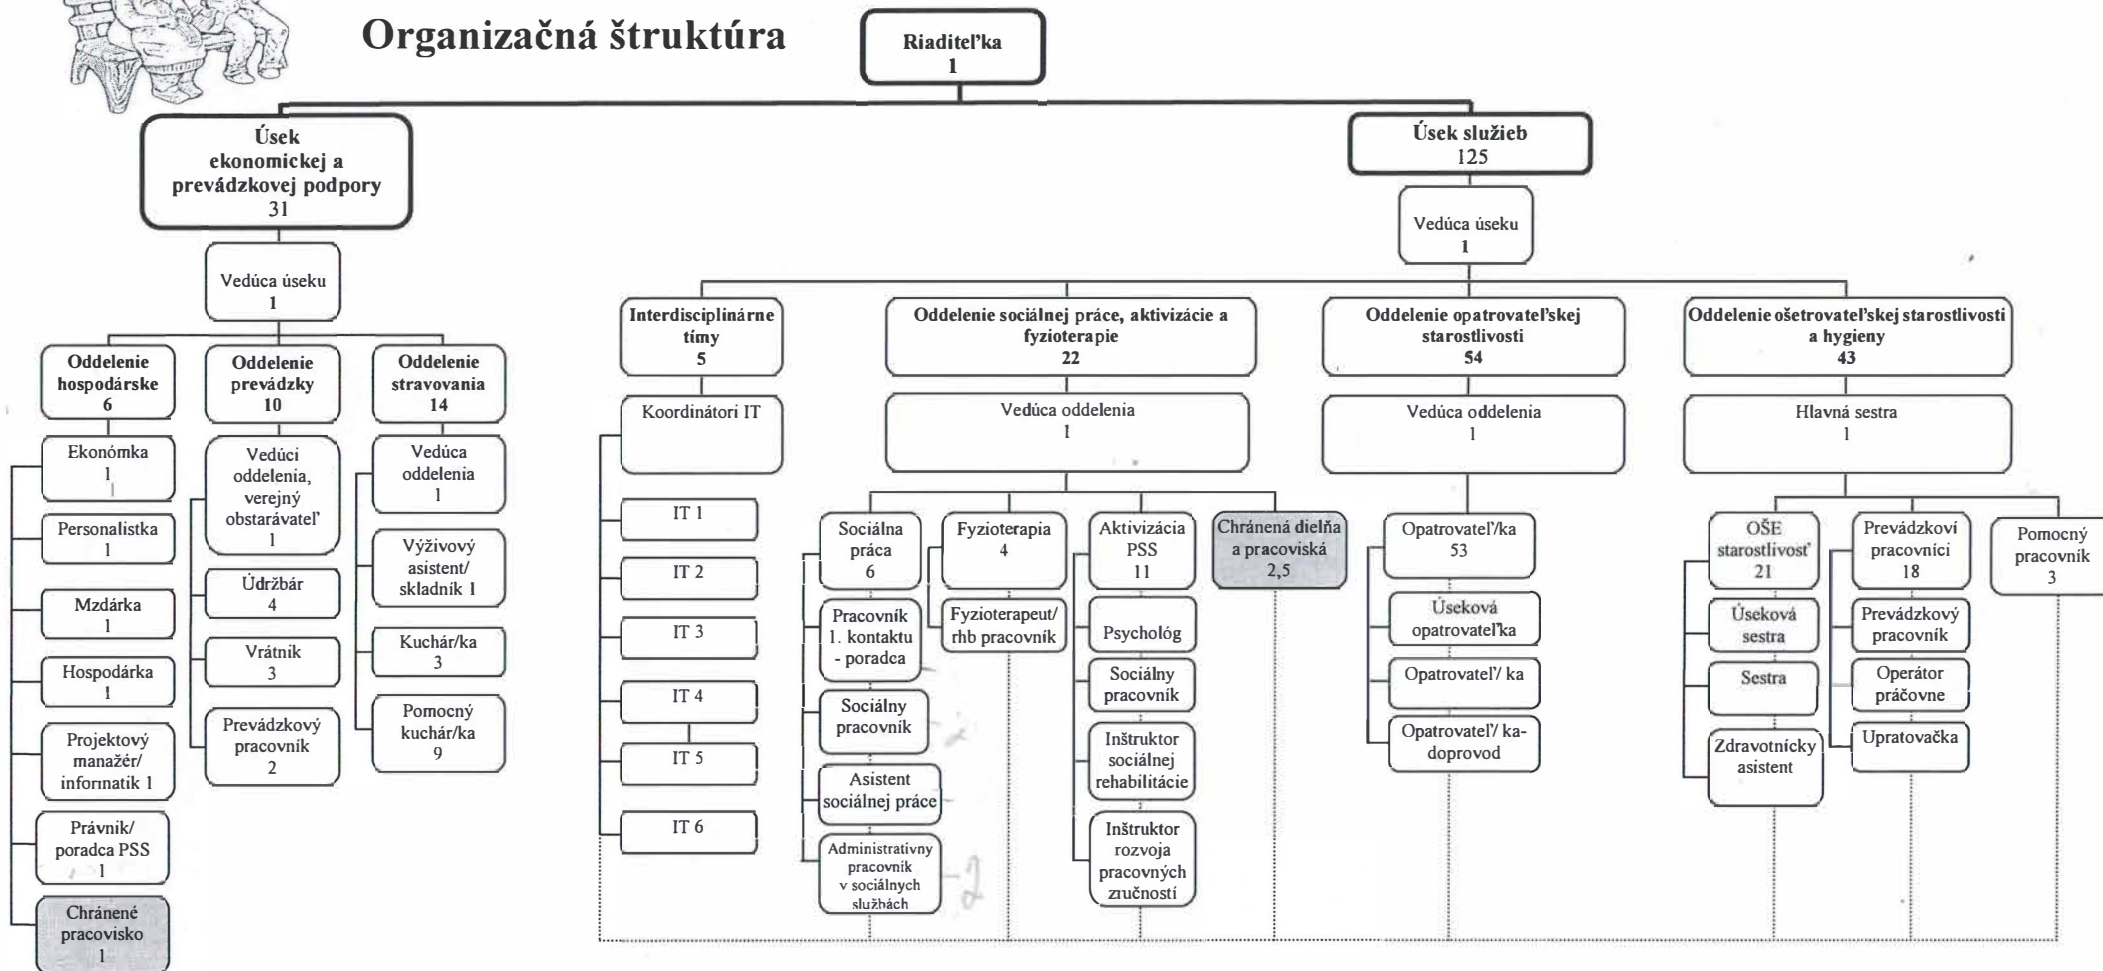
Organizačná štruktúra

Riaditeľka
1

Úsek ekonomickej a prevádzkovej podpory
31

Vedúca úseku
1

Oddelenie hospodárske
6

Ekonómka
1

Personalistka
1

Mzdárka
1

Hospodárka
1

Projektový manažér/ informatik 1

Právnik/ poradca PSS
1

Chránené pracovisko
1

Oddelenie prevádzky
10

Vedúci oddelenia, verejný obstarávateľ
1

Údržbár
4

Vrátnik
3

Prevádzkový pracovník
2

Oddelenie stravovania
14

Vedúca oddelenia
1

Výživový asistent/ skladník 1

Kuchár/ka
3

Pomocný kuchár/ka
9

Úsek služieb
125

Vedúca úseku
1

Interdisciplinárne tímy
5

Koordinátori IT

IT 1

IT 2

IT 3

IT 4

IT 5

IT 6

Oddelenie sociálnej práce, aktivizácie a fyzioterapie
22

Vedúca oddelenia
1

Sociálna práca
6

Pracovník 1. kontaktu - poradca

Sociálny pracovník

Asistent sociálnej práce

Administratívny pracovník v sociálnych službách

Fyzioterapia
4

Fyzioterapeut/ rhb pracovník

Aktivizácia PSS
11

Psychológ

Sociálny pracovník

Inštruktor sociálnej rehabilitácie

Inštruktor rozvoja pracovných zručností

Chránená dielňa a pracoviská
2,5

Oddelenie opatrovateľskej starostlivosti
54

Vedúca oddelenia
1

Opatrovateľ/ka
53

Úseková opatrovateľka

Opatrovateľ/ ka

Opatrovateľ/ ka-doprovod

Oddelenie ošetrovateľskej starostlivosti a hygieny
43

Hlavná sestra
1

OŠE starostlivosť
21

Úseková sestra

Sestra

Zdravotnícky asistent

Prevádzkoví pracovníci
18

Prevádzkový pracovník

Operátor práčovne

Upratovačka

Pomocný pracovník
3